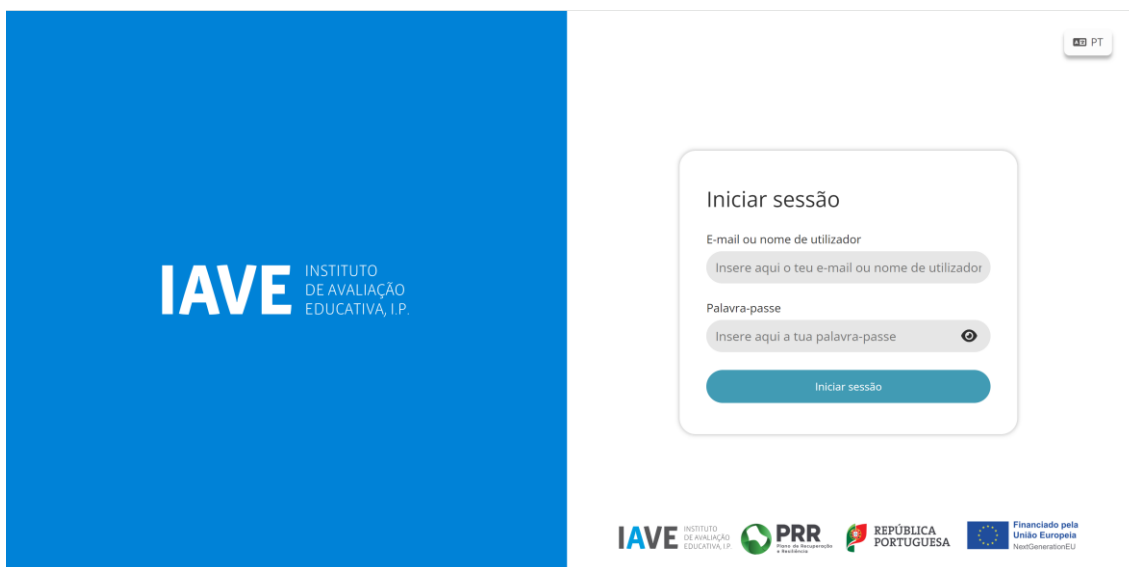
PT

IAVE INSTITUTO DE AVALIAÇÃO EDUCATIVA, I.P.

Iniciar sessão

E-mail ou nome de utilizador

Insere aqui o teu e-mail ou nome de utilizador

Palavra-passe

Insere aqui a tua palavra-passe

Iniciar sessão

IAVE INSTITUTO DE AVALIAÇÃO EDUCATIVA, I.P.

PRR Plano de Recuperação e Resiliência

REPÚBLICA PORTUGUESA

Financiado pela União Europeia NextGenerationEU